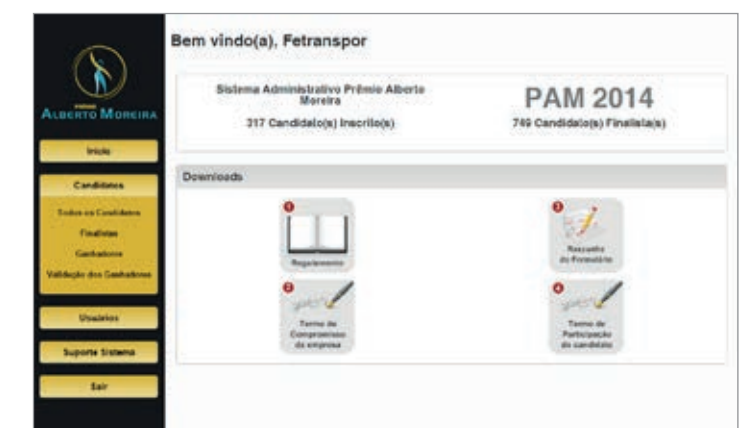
PRÊMIO
ALBERTO MOREIRA

Início

Candidatos

Todos os Candidatos
Finalistas
Ganhadores
Validação dos Ganhadores

Usuários

Suporte Sistema

Sair

Bem vindo(a), Fetranspor

Sistema Administrativo Prêmio Alberto Moreira
317 Candidato(s) Inscrito(s)

PAM 2014
749 Candidato(s) Finalista(s)

Downloads

1
Regulamento

3
Rascunho do Formulário

2
Termo de Compromisso da empresa

4
Termo de Participação do candidato